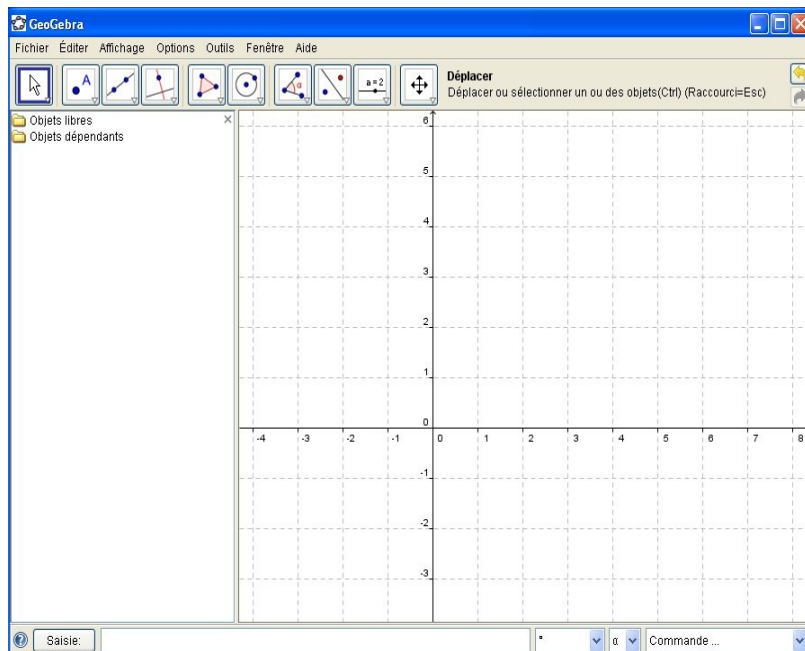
GeoGebra

Fichier Éditer Affichage Options Outils Fenêtre Aide

a = 2

Déplacer
Déplacer ou sélectionner un ou des objets(Ctrl) (Raccourci=Esc)

Objets libres
Objets dépendants

6
5
4
3
2
1
0
-4 -3 -2 -1 0 1 2 3 4 5 6 7 8
-1
-2
-3

Saisie:

°
α
Commande ...